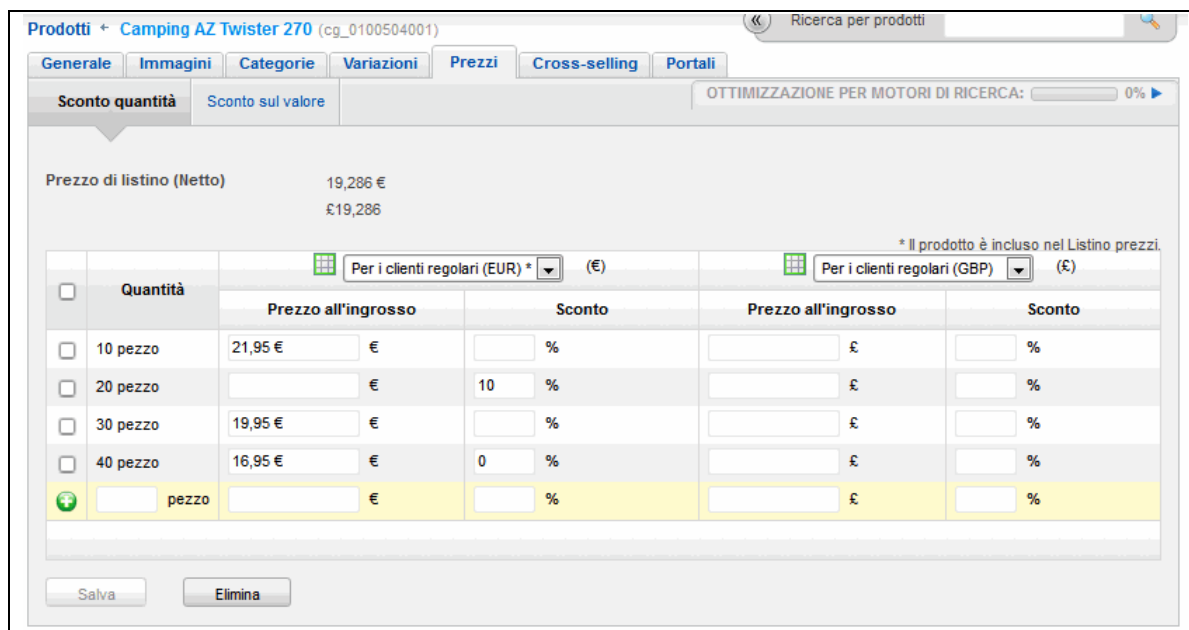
Prodotti ← Camping AZ Twister 270 (cg_0100504001)

« Ricerca per prodotti

Generale | Immagini | Categorie | Variazioni | Prezzi | Cross-selling | Portali

Sconto quantità | Sconto sul valore

OTTIMIZZAZIONE PER MOTORI DI RICERCA: 0% ▶

Prezzo di listino (Netto)

19,286 €
£19,286

* Il prodotto è incluso nel Listino prezzi.

| | Quantità | Per i clienti regolari (EUR) * (€) Prezzo all'ingrosso | Sconto | Per i clienti regolari (GBP) (£) Prezzo all'ingrosso | Sconto |
|---|---|---|---|---|---|
| | 10 pezzo | 21,95 € € | % | £ | % |
| | 20 pezzo | € | 10 % | £ | % |
| | 30 pezzo | 19,95 € € | % | £ | % |
| | 40 pezzo | 16,95 € € | 0 % | £ | % |
| | pezzo | € | % | £ | % |

Salva
Elimina